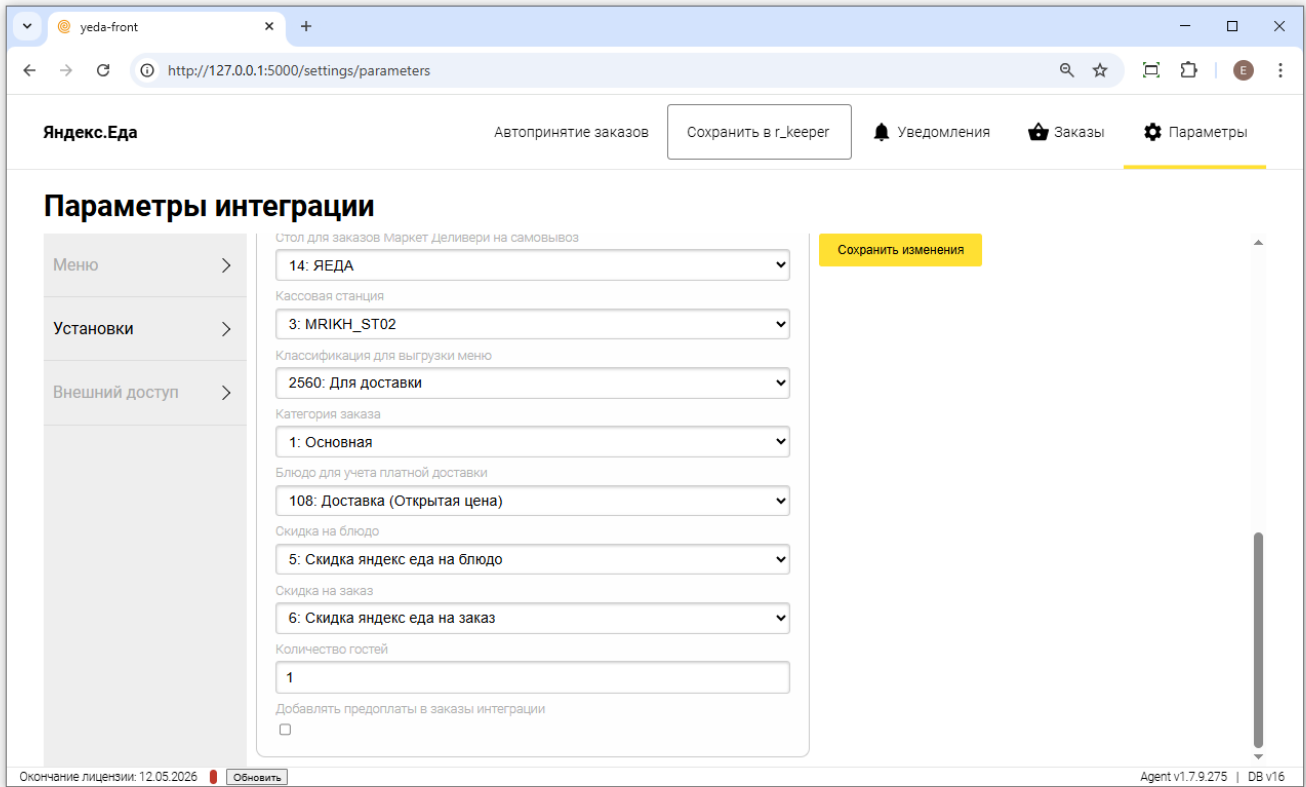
yeda-front

http://127.0.0.1:5000/settings/parameters

Яндекс.Еда

Автопринятие заказов

Сохранить в r_keeper

Уведомления

Заказы

Параметры

Параметры интеграции

Меню

Установки

Внешний доступ

Стол для заказов Маркет Деливери на самовывоз

14: ЯЕДА

Кассовая станция

3: MRIKH_ST02

Классификация для выгрузки меню

2560: Для доставки

Категория заказа

1: Основная

Блюдо для учета платной доставки

108: Доставка (Открытая цена)

Скидка на блюдо

5: Скидка яндекс еда на блюдо

Скидка на заказ

6: Скидка яндекс еда на заказ

Количество гостей

1

Добавлять предоплаты в заказы интеграции

Сохранить изменения

Окончание лицензии: 12.05.2026

Обновить

Agent v1.7.9.275 | DB v16